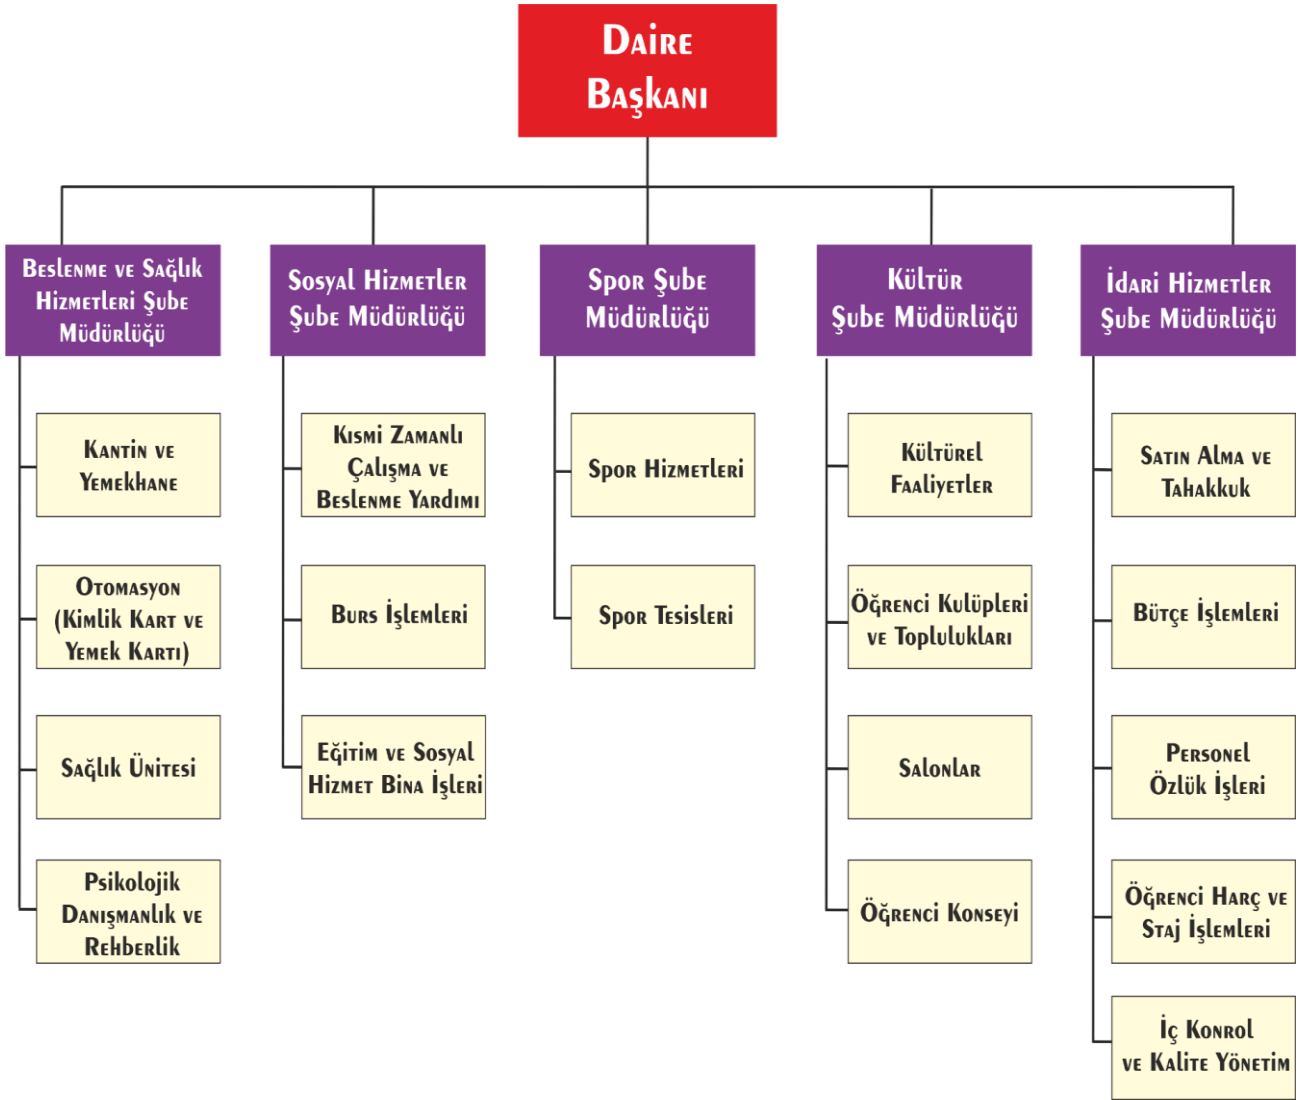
Daire Başkanı

Beslenme ve Sağlık Hizmetleri Şube Müdürlüğü

Kantin ve Yemekhane

Otomasyon (Kimlik Kart ve Yemek Kartı)

Sağlık Ünitesi

Psikolojik Danışmanlık ve Rehberlik

Sosyal Hizmetler Şube Müdürlüğü

Kısmi Zamanlı Çalışma ve Beslenme Yardımı

Burs İşlemleri

Eğitim ve Sosyal Hizmet Bina İşleri

Spor Şube Müdürlüğü

Spor Hizmetleri

Spor Tesisleri

Kültür Şube Müdürlüğü

Kültürel Faaliyetler

Öğrenci Kulüpleri ve Toplulukları

Salonlar

Öğrenci Konseyi

İdari Hizmetler Şube Müdürlüğü

Satın Alma ve Tahakkuk

Bütçe İşlemleri

Personel Özlük İşleri

Öğrenci Harç ve Staj İşlemleri

İç Konrol ve Kalite Yönetim